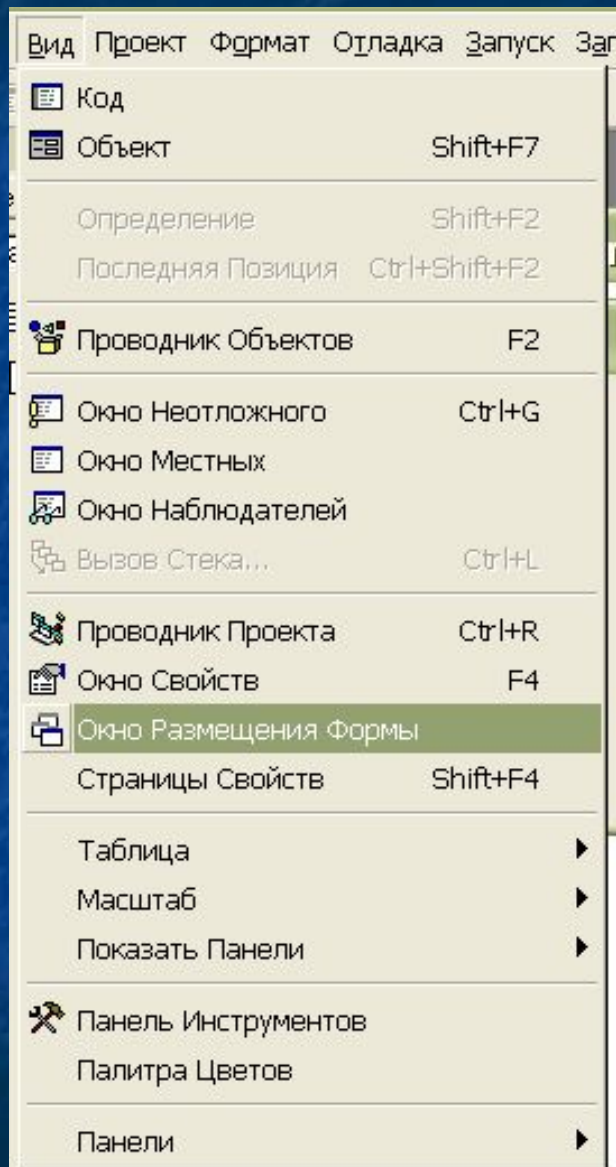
Вид Проект Формат Отладка Запуск За

Код
Объект Shift+F7

Определение Shift+F2
Последняя Позиция Ctrl+Shift+F2

Проводник Объектов F2

Окно Неотложного Ctrl+G
Окно Местных
Окно Наблюдателей
Вызов Стека... Ctrl+L

Проводник Проекта Ctrl+R
Окно Свойств F4
Окно Размещения Формы
Страницы Свойств Shift+F4

Таблица
Масштаб
Показать Панели

Панель Инструментов
Палитра Цветов

Панели